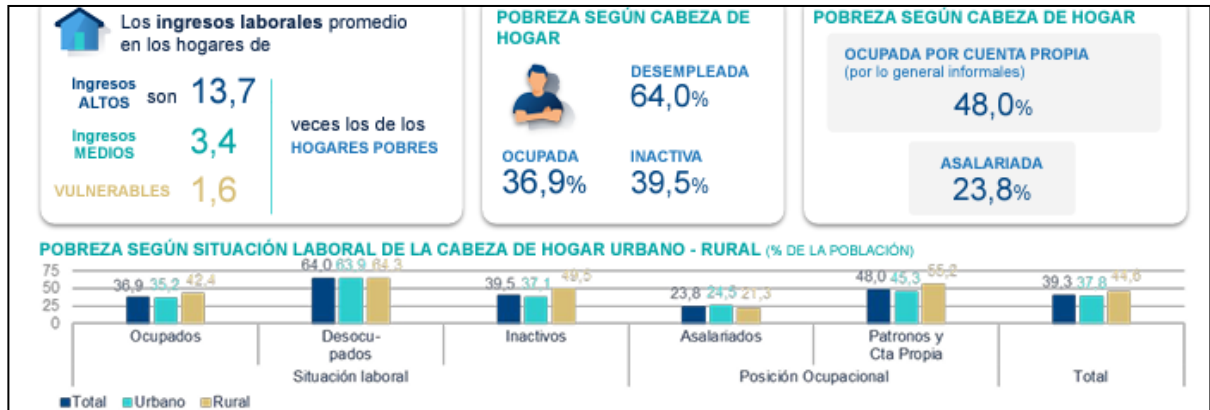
Los **ingresos laborales** promedio en los hogares de

Ingresos ALTOS son 13,7

Ingresos MEDIOS 3,4

VULNERABLES 1,6

veces los de los HOGARES POBRES

POBREZA SEGÚN CABEZA DE HOGAR

DESEMPLEADA 64,0%

OCUPADA 36,9%

INACTIVA 39,5%

POBREZA SEGÚN CABEZA DE HOGAR

OCUPADA POR CUENTA PROPIA (por lo general informales) 48,0%

ASALARIADA 23,8%

POBREZA SEGÚN SITUACIÓN LABORAL DE LA CABEZA DE HOGAR URBANO - RURAL (% DE LA POBLACIÓN)

75
50
25
0

36,9 35,2 42,4
64,0 63,9 64,3
39,5 37,1 49,5
23,8 24,3 21,3
48,0 45,3 55,2
39,3 37,8 44,6

Ocupados
Desocupados
Inactivos
Asalariados
Patronos y Cta Propia
Total

Situación laboral
Posición Ocupacional
Total

Total Urbano Rural